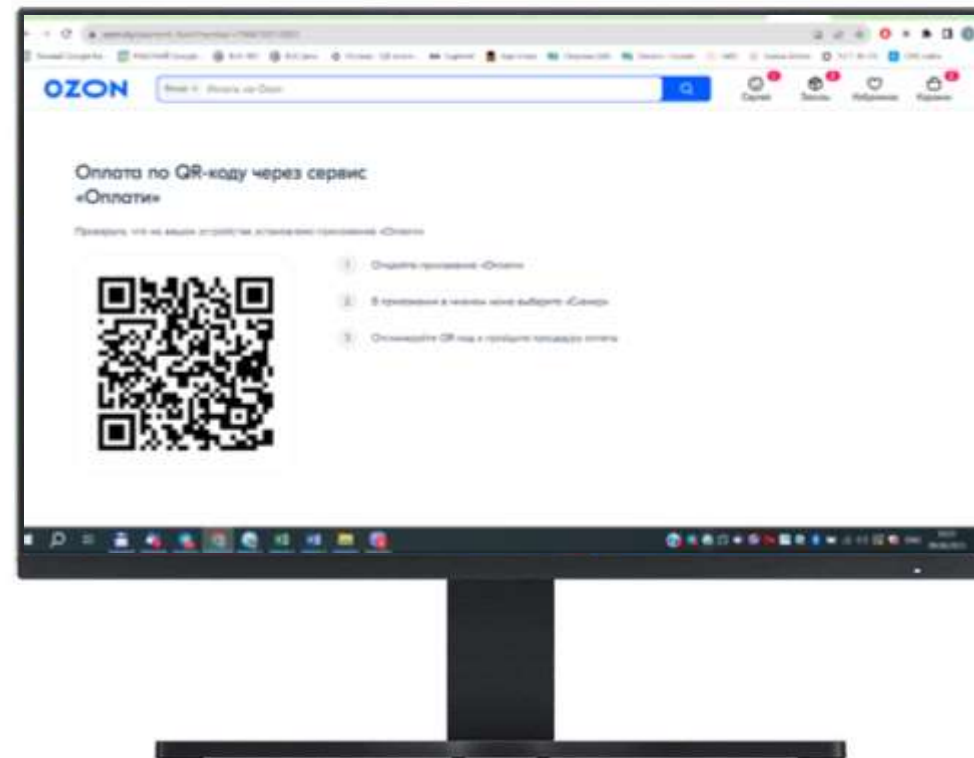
OZON

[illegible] Искать на Ozon

Сервис Заказы Избранное Корзина

Оплата по QR-коду через сервис «Оплати»

Проверьте, что на вашем устройстве установлено приложение «Оплати»

1 Откройте приложение «Оплати»

2 В приложении в нижнем меню выберите «Сканер»

3 Отсканируйте QR-код и пройдите процедуру оплаты